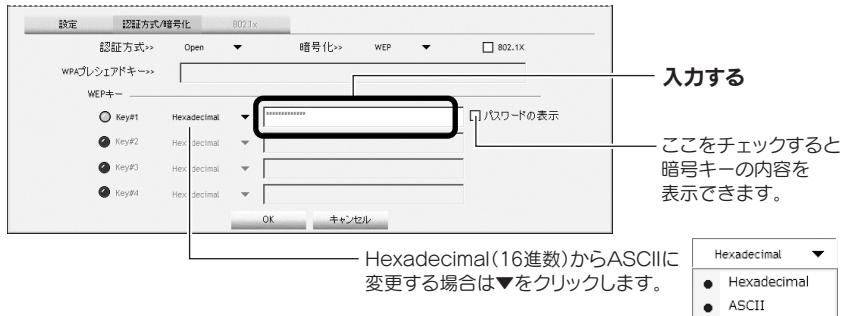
設定　認証方式/暗号化　802.1x

認証方式>>　Open ▼　暗号化>>　WEP ▼　☐ 802.1X

WPAプレシェアドキー>>

WEPキー

Key#1　Hexadecimal ▼　**********　☐ パスワードの表示

Key#2　Hexadecimal ▼

Key#3　Hexadecimal ▼

Key#4　Hexadecimal ▼

OK　キャンセル

入力する

ここをチェックすると暗号キーの内容を表示できます。

Hexadecimal(16進数)からASCIIに変更する場合は▼をクリックします。

Hexadecimal ▼

Hexadecimal

ASCII